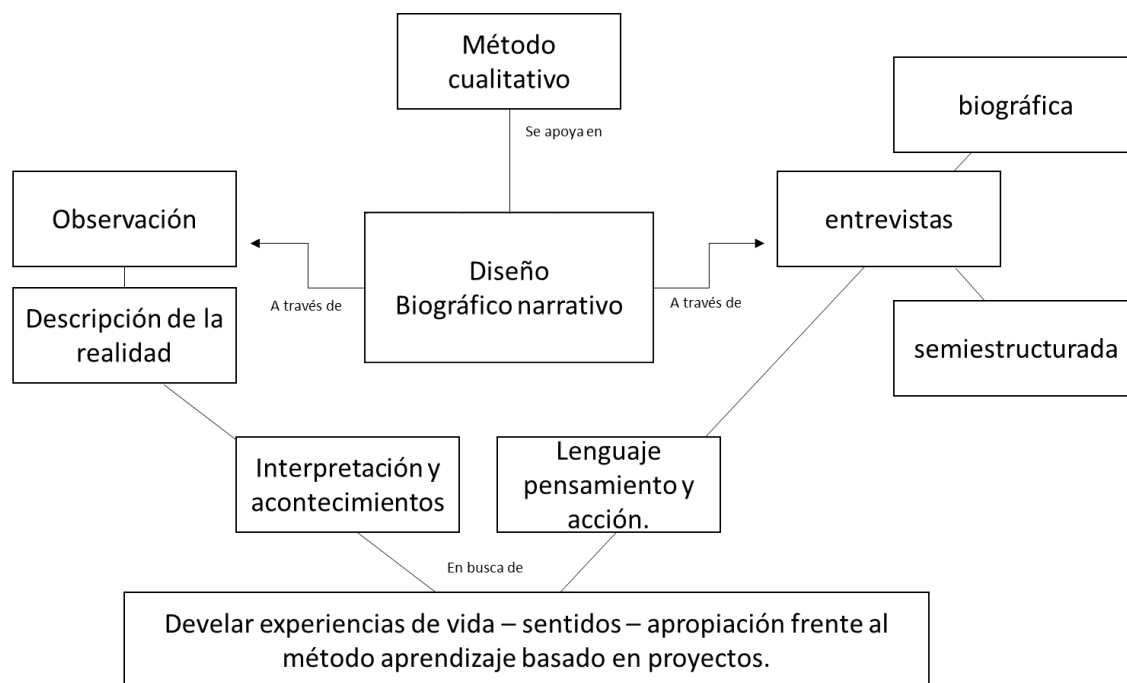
Método cualitativo

Se apoya en

biográfica

Observación

Diseño Biográfico narrativo

entrevistas

A través de

A través de

Descripción de la realidad

semiestructurada

Interpretación y acontecimientos

Lenguaje pensamiento y acción.

En busca de

Develar experiencias de vida – sentidos – apropiación frente al método aprendizaje basado en proyectos.